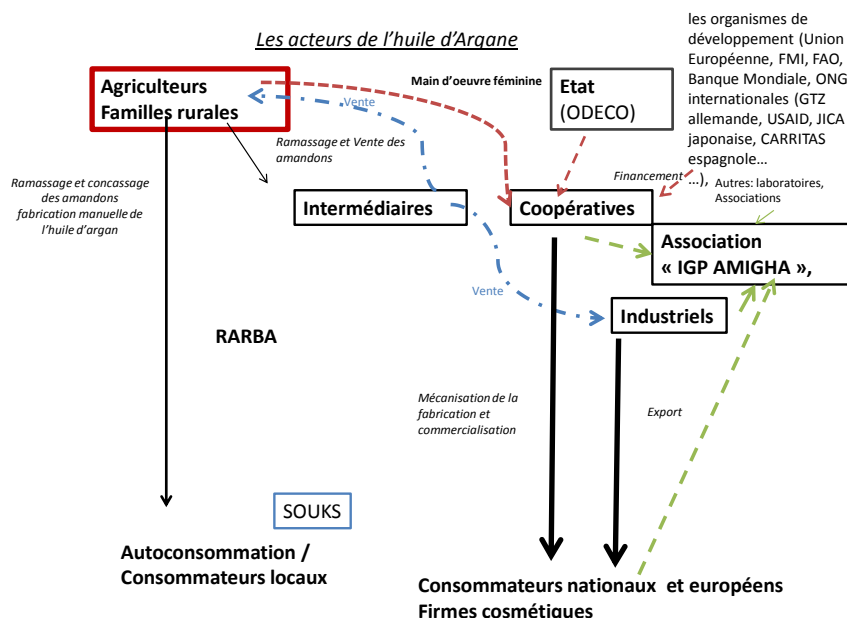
Les acteurs de l'huile d'Argane

Agriculteurs
Familles rurales

Vente

Main d'oeuvre féminine

Etat
(ODECO)

les organismes de développement (Union Européenne, FMI, FAO, Banque Mondiale, ONG internationales (GTZ allemande, USAID, JICA japonaise, CARRITAS espagnole…

Ramassage et Vente des amandons

Financement

…), Autres: laboratoires, Associations

Ramassage et concassage des amandons fabrication manuelle de l'huile d'argan

Intermédiaires

Coopératives

Association
« IGP AMIGHA »,

Vente

Industriels

RARBA

Mécanisation de la fabrication et commercialisation

Export

SOUKS

Autoconsommation /
Consommateurs locaux

Consommateurs nationaux et européens
Firmes cosmétiques